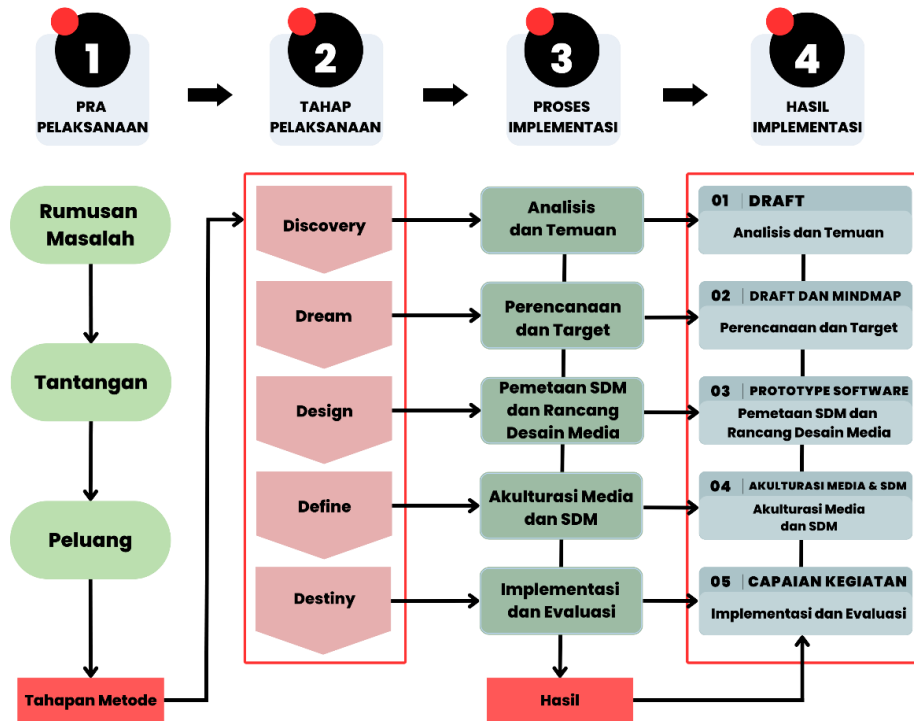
1
PRA PELAKSANAAN

2
TAHAP PELAKSANAAN

3
PROSES IMPLEMENTASI

4
HASIL IMPLEMENTASI

Rumusan Masalah

Tantangan

Peluang

Tahapan Metode

Discovery

Dream

Design

Define

Destiny

Analisis dan Temuan

Perencanaan dan Target

Pemetaan SDM dan Rancang Desain Media

Akulturasi Media dan SDM

Implementasi dan Evaluasi

Hasil

01 DRAFT
Analisis dan Temuan

02 DRAFT DAN MINDMAP
Perencanaan dan Target

03 PROTOTYPE SOFTWARE
Pemetaan SDM dan Rancang Desain Media

04 AKULTURASI MEDIA & SDM
Akulturasi Media dan SDM

05 CAPAIAN KEGIATAN
Implementasi dan Evaluasi